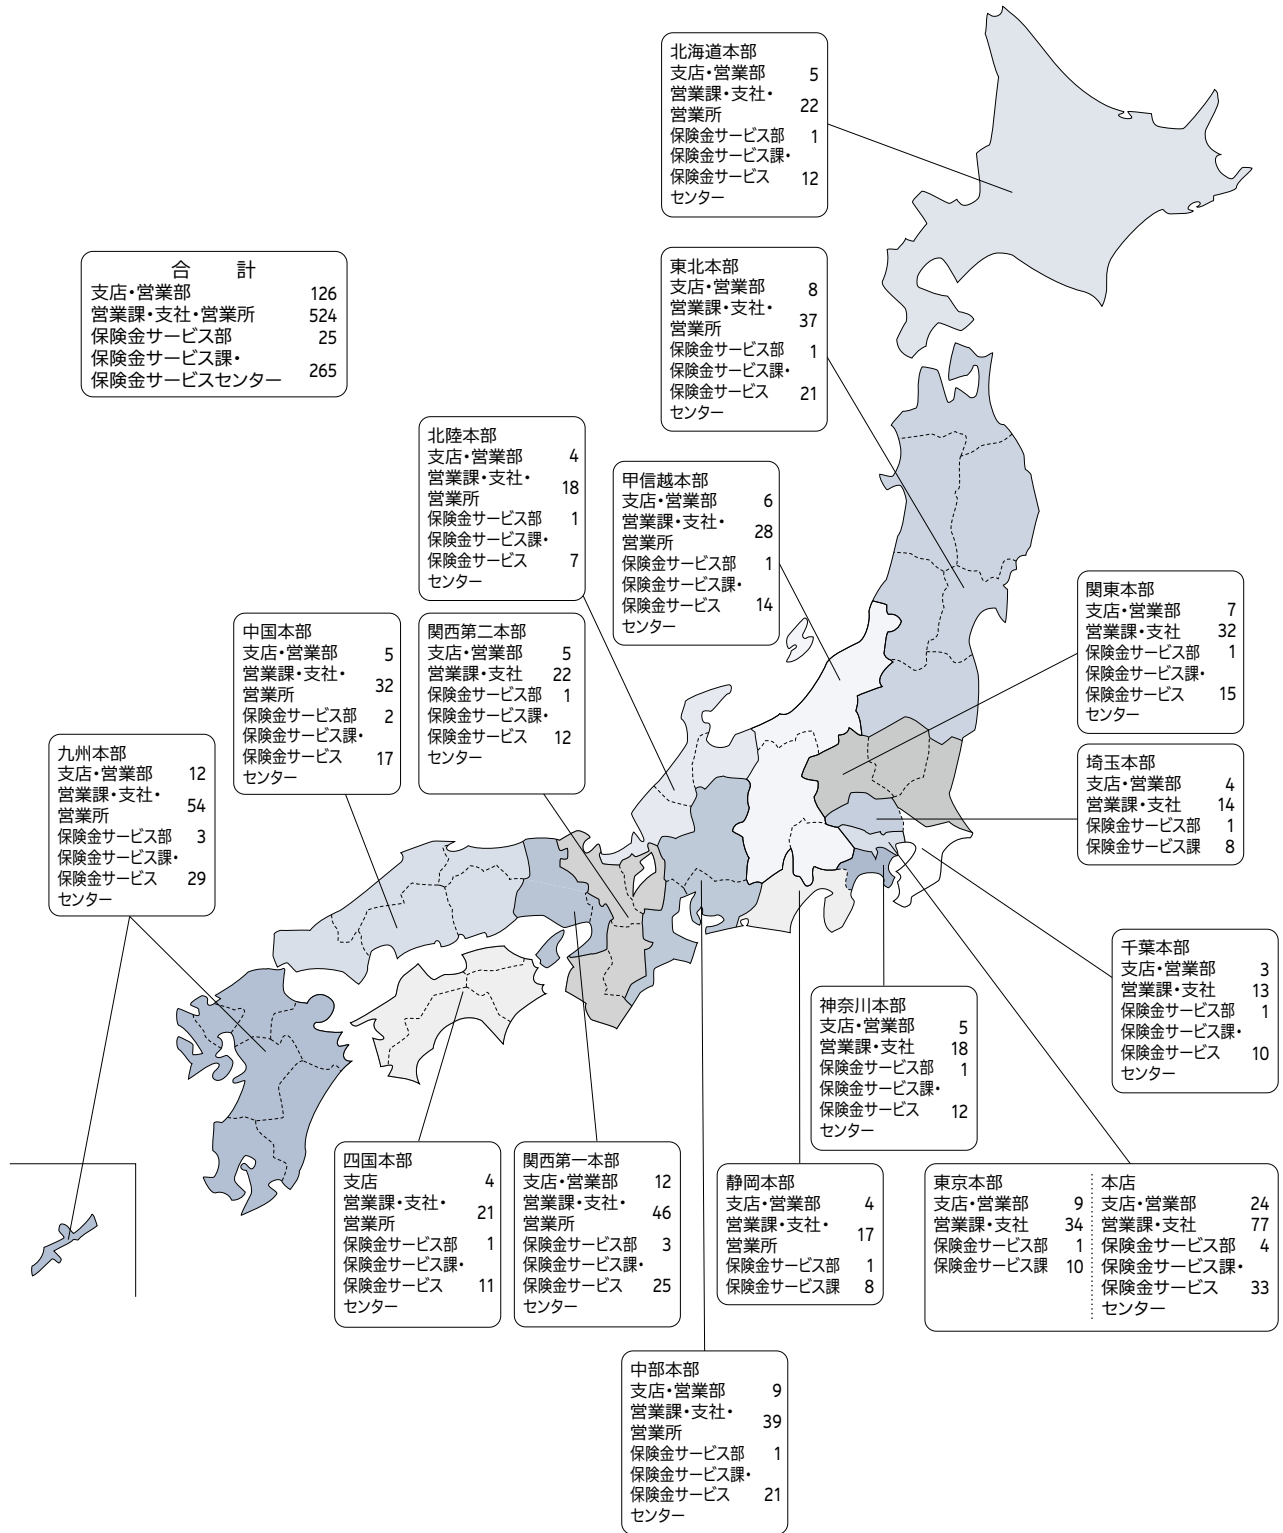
北海道本部
支店・営業部 5
営業課・支社・営業所 22
保険金サービス部 1
保険金サービス課・保険金サービスセンター 12

合　計
支店・営業部 126
営業課・支社・営業所 524
保険金サービス部 25
保険金サービス課・保険金サービスセンター 265

東北本部
支店・営業部 8
営業課・支社・営業所 37
保険金サービス部 1
保険金サービス課・保険金サービスセンター 21

北陸本部
支店・営業部 4
営業課・支社・営業所 18
保険金サービス部 1
保険金サービス課・保険金サービスセンター 7

甲信越本部
支店・営業部 6
営業課・支社・営業所 28
保険金サービス部 1
保険金サービス課・保険金サービスセンター 14

関東本部
支店・営業部 7
営業課・支社 32
保険金サービス部 1
保険金サービス課・保険金サービスセンター 15

中国本部
支店・営業部 5
営業課・支社・営業所 32
保険金サービス部 2
保険金サービス課・保険金サービスセンター 17

関西第二本部
支店・営業部 5
営業課・支社 22
保険金サービス部 1
保険金サービス課・保険金サービスセンター 12

埼玉本部
支店・営業部 4
営業課・支社 14
保険金サービス部 1
保険金サービス課 8

九州本部
支店・営業部 12
営業課・支社・営業所 54
保険金サービス部 3
保険金サービス課・保険金サービスセンター 29

千葉本部
支店・営業部 3
営業課・支社 13
保険金サービス部 1
保険金サービス課・保険金サービスセンター 10

神奈川本部
支店・営業部 5
営業課・支社 18
保険金サービス部 1
保険金サービス課・保険金サービスセンター 12

四国本部
支店 4
営業課・支社・営業所 21
保険金サービス部 1
保険金サービス課・保険金サービスセンター 11

関西第一本部
支店・営業部 12
営業課・支社・営業所 46
保険金サービス部 3
保険金サービス課・保険金サービスセンター 25

静岡本部
支店・営業部 4
営業課・支社・営業所 17
保険金サービス部 1
保険金サービス課 8

東京本部
支店・営業部 9
営業課・支社 34
保険金サービス部 1
保険金サービス課 10

本店
支店・営業部 24
営業課・支社 77
保険金サービス部 4
保険金サービス課・保険金サービスセンター 33

中部本部
支店・営業部 9
営業課・支社・営業所 39
保険金サービス部 1
保険金サービス課・保険金サービスセンター 21